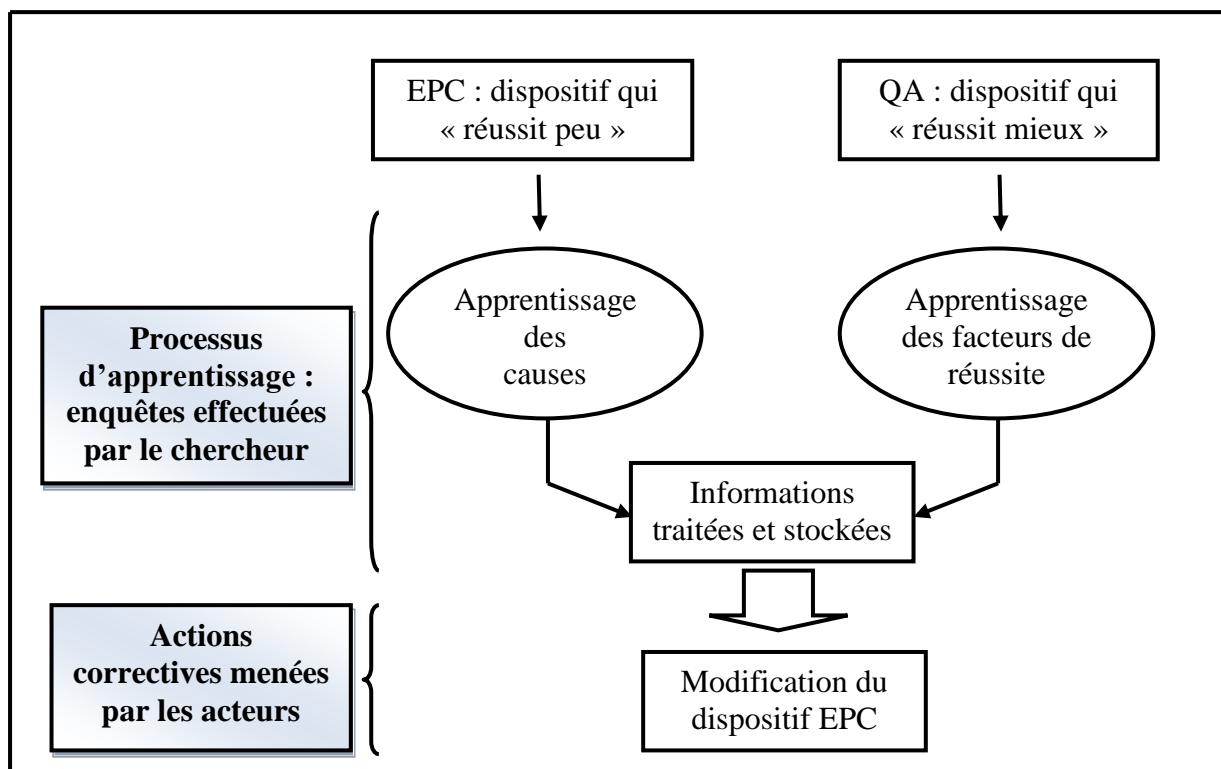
EPC : dispositif qui « réussit peu »

QA : dispositif qui « réussit mieux »

Processus d'apprentissage : enquêtes effectuées par le chercheur

Apprentissage des causes

Apprentissage des facteurs de réussite

Informations traitées et stockées

Actions correctives menées par les acteurs

Modification du dispositif EPC